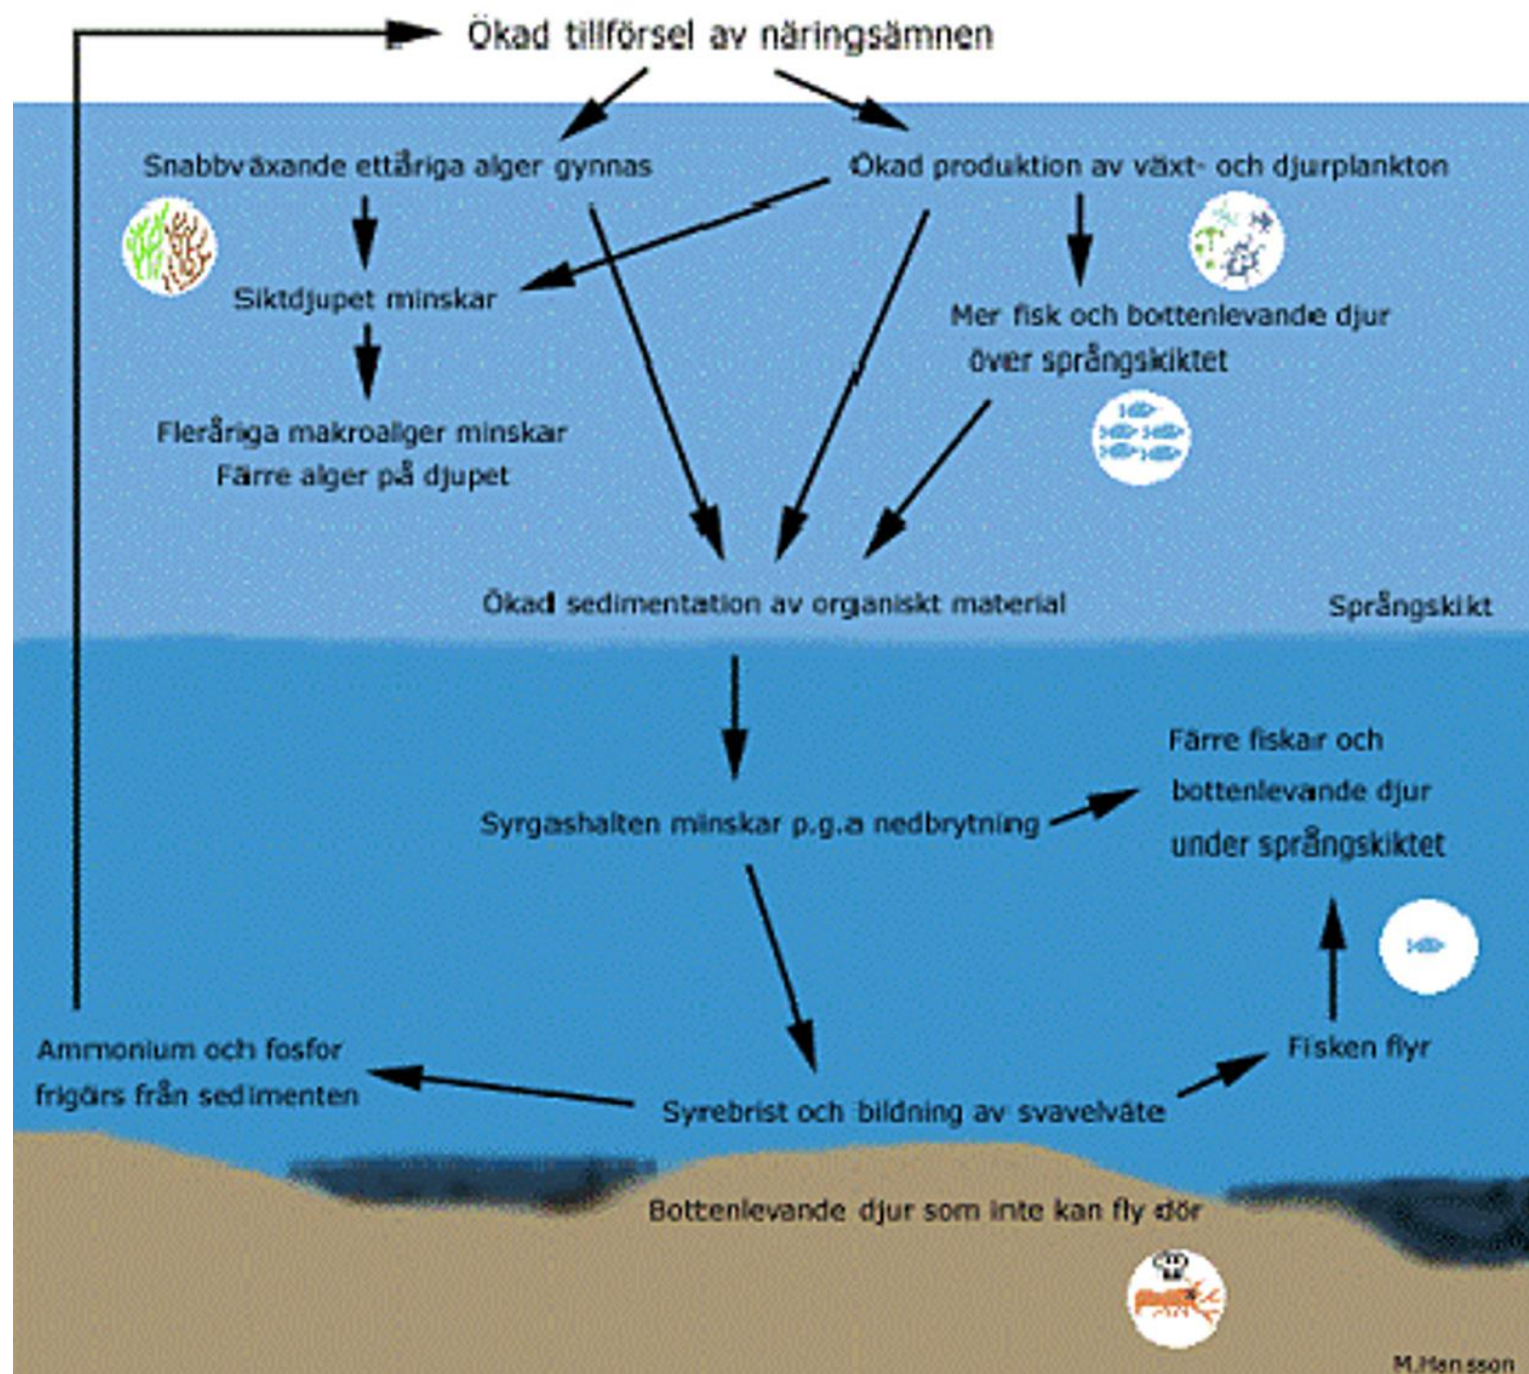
Ökad tillförsel av näringsämnen

Snabbväxande ettåriga alger gynnas

Ökad produktion av växt- och djurplankton

Siktdjupet minskar

Mer fisk och bottenlevande djur över språngskiktet

Fleråriga makroalger minskar
Färre alger på djupet

Ökad sedimentation av organiskt material

Språngskikt

Färre fiskar och bottenlevande djur under språngskiktet

Syrgashalten minskar p.g.a nedbrytning

Ammonium och fosfor frigörs från sedimenten

Fisken flyr

Syrebrist och bildning av svavelväte

Bottenlevande djur som inte kan fly dör

M.Hansson